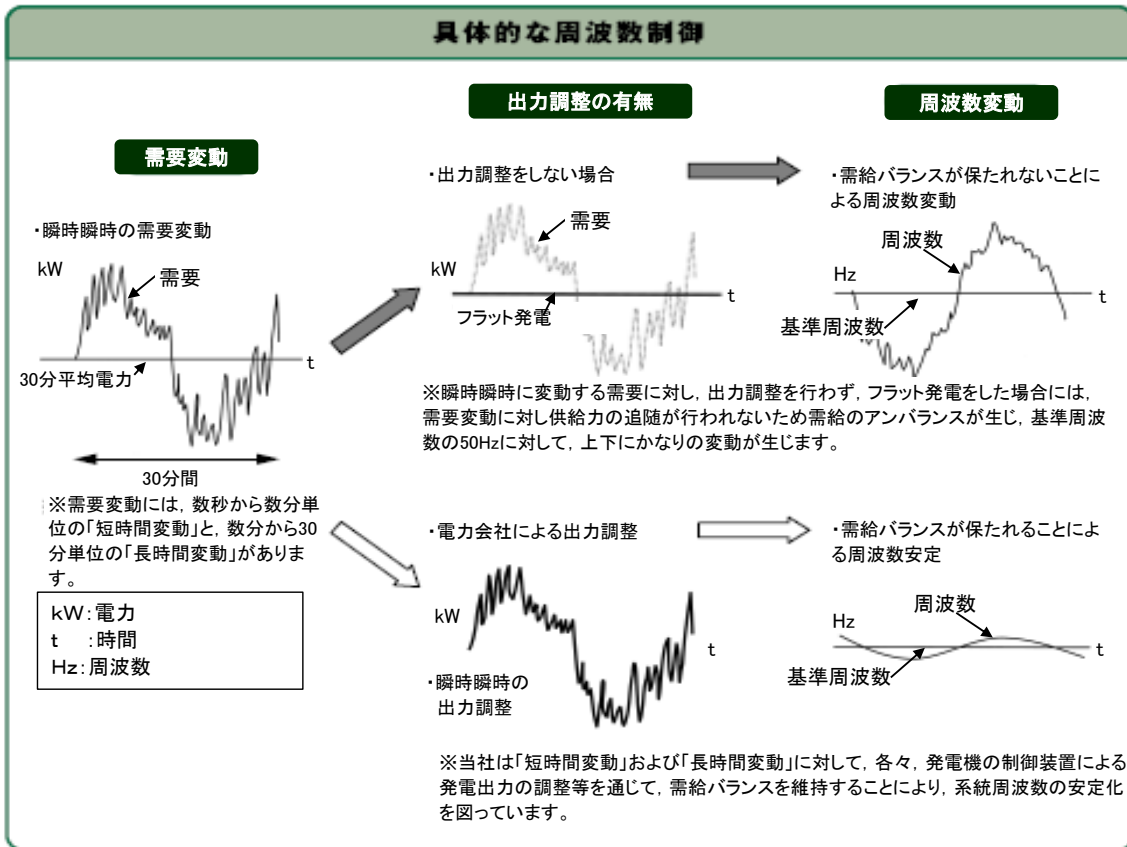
具体的な周波数制御

需要変動

・瞬時瞬時の需要変動

kW
需要
t
30分平均電力

30分間

※需要変動には，数秒から数分単位の「短時間変動」と，数分から30分単位の「長時間変動」があります。

kW：電力
t　：時間
Hz：周波数

出力調整の有無

・出力調整をしない場合

需要
kW
t
フラット発電

周波数変動

・需給バランスが保たれないことによる周波数変動

周波数
Hz
t
基準周波数

※瞬時瞬時に変動する需要に対し，出力調整を行わず，フラット発電をした場合には，需要変動に対し供給力の追随が行われないため需給のアンバランスが生じ，基準周波数の50Hzに対して，上下にかなりの変動が生じます。

・電力会社による出力調整

kW
t
・瞬時瞬時の出力調整

・需給バランスが保たれることによる周波数安定

周波数
Hz
t
基準周波数

※当社は「短時間変動」および「長時間変動」に対して，各々，発電機の制御装置による発電出力の調整等を通じて，需給バランスを維持することにより，系統周波数の安定化を図っています。